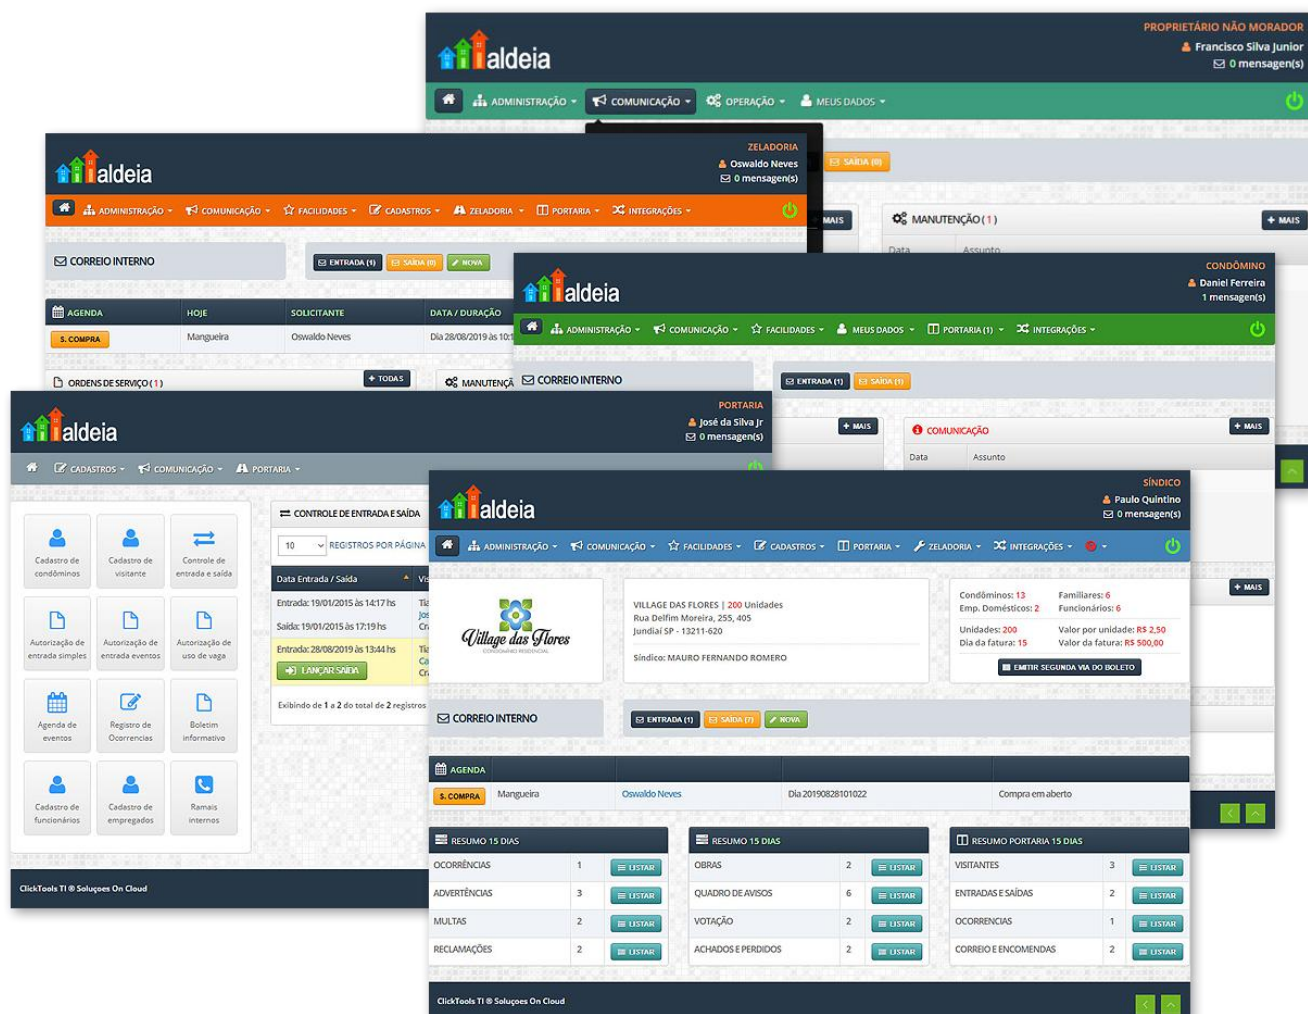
aldeia
PROPRIETÁRIO NÃO MORADOR
Francisco Silva Junior
0 mensagen(s)
ADMINISTRAÇÃO COMUNICAÇÃO OPERAÇÃO MEUS DADOS

aldeia
ZELADORIA
Oswaldo Neves
0 mensagen(s)
ADMINISTRAÇÃO COMUNICAÇÃO FACILIDADES CADASTROS ZELADORIA PORTARIA INTEGRAÇÕES
CORREIO INTERNO
ENTRADA (1) SAÍDA (0) NOVA
SAÍDA (0)
MAIS
MANUTENÇÃO (1)
MAIS
Data Assunto

| AGENDA | HOJE | SOLICITANTE | DATA / DURAÇÃO |
|---|---|---|---|
| S. COMPRA | Mangueira | Oswaldo Neves | Dia 28/08/2019 às 10:1 |

ORDENS DE SERVIÇO (1)
TODAS
MANUTENÇ

aldeia
CONDÔMINO
Daniel Ferreira
1 mensagen(s)
ADMINISTRAÇÃO COMUNICAÇÃO FACILIDADES MEUS DADOS PORTARIA (1) INTEGRAÇÕES
CORREIO INTERNO
ENTRADA (1) SAÍDA (1)
MAIS
COMUNICAÇÃO
MAIS
Data Assunto

aldeia
PORTARIA
José da Silva Jr
0 mensagen(s)
CADASTROS COMUNICAÇÃO PORTARIA
Cadastro de condôminos
Cadastro de visitante
Controle de entrada e saída
Autorização de entrada simples
Autorização de entrada eventos
Autorização de uso de vaga
Agenda de eventos
Registro de Ocorrencias
Boletim informativo
Cadastro de funcionários
Cadastro de empregados
Ramais internos
CONTROLE DE ENTRADA E SAÍDA
10 REGISTROS POR PÁGINA
Data Entrada / Saída
Entrada: 19/01/2015 às 14:17 hs
Saída: 19/01/2015 às 17:19 hs
Entrada: 28/08/2019 às 13:44 hs
LANÇAR SAÍDA
Exibindo de 1 a 2 do total de 2 registros
ClickTools TI ® Soluçoes On Cloud

aldeia
SÍNDICO
Paulo Quintino
0 mensagen(s)
ADMINISTRAÇÃO COMUNICAÇÃO FACILIDADES CADASTROS PORTARIA ZELADORIA INTEGRAÇÕES
Village das Flores
CONDOMÍNIO RESIDENCIAL
VILLAGE DAS FLORES | 200 Unidades
Rua Delfim Moreira, 255, 405
Jundiaí SP - 13211-620
Síndico: MAURO FERNANDO ROMERO
Condôminos: 13 Familiares: 6
Emp. Domésticos: 2 Funcionários: 6
Unidades: 200 Valor por unidade: R$ 2,50
Dia da fatura: 15 Valor da fatura: R$ 500,00
EMITIR SEGUNDA VIA DO BOLETO
MAIS
CORREIO INTERNO
ENTRADA (1) SAÍDA (1) NOVA

| AGENDA | | | | |
|---|---|---|---|---|
| S. COMPRA | Mangueira | Oswaldo Neves | Dia 20190828101022 | Compra em aberto |

RESUMO 15 DIAS
| OCORRÊNCIAS | 1 | LISTAR |
|---|---|---|
| ADVERTÊNCIAS | 3 | LISTAR |
| MULTAS | 2 | LISTAR |
| RECLAMAÇÕES | 2 | LISTAR |

RESUMO 15 DIAS
| OBRAS | 2 | LISTAR |
|---|---|---|
| QUADRO DE AVISOS | 6 | LISTAR |
| VOTAÇÃO | 2 | LISTAR |
| ACHADOS E PERDIDOS | 2 | LISTAR |

RESUMO PORTARIA 15 DIAS
| VISITANTES | 3 | LISTAR |
|---|---|---|
| ENTRADAS E SAÍDAS | 2 | LISTAR |
| OCORRENCIAS | 1 | LISTAR |
| CORREIO E ENCOMENDAS | 2 | LISTAR |

ClickTools TI ® Soluçoes On Cloud